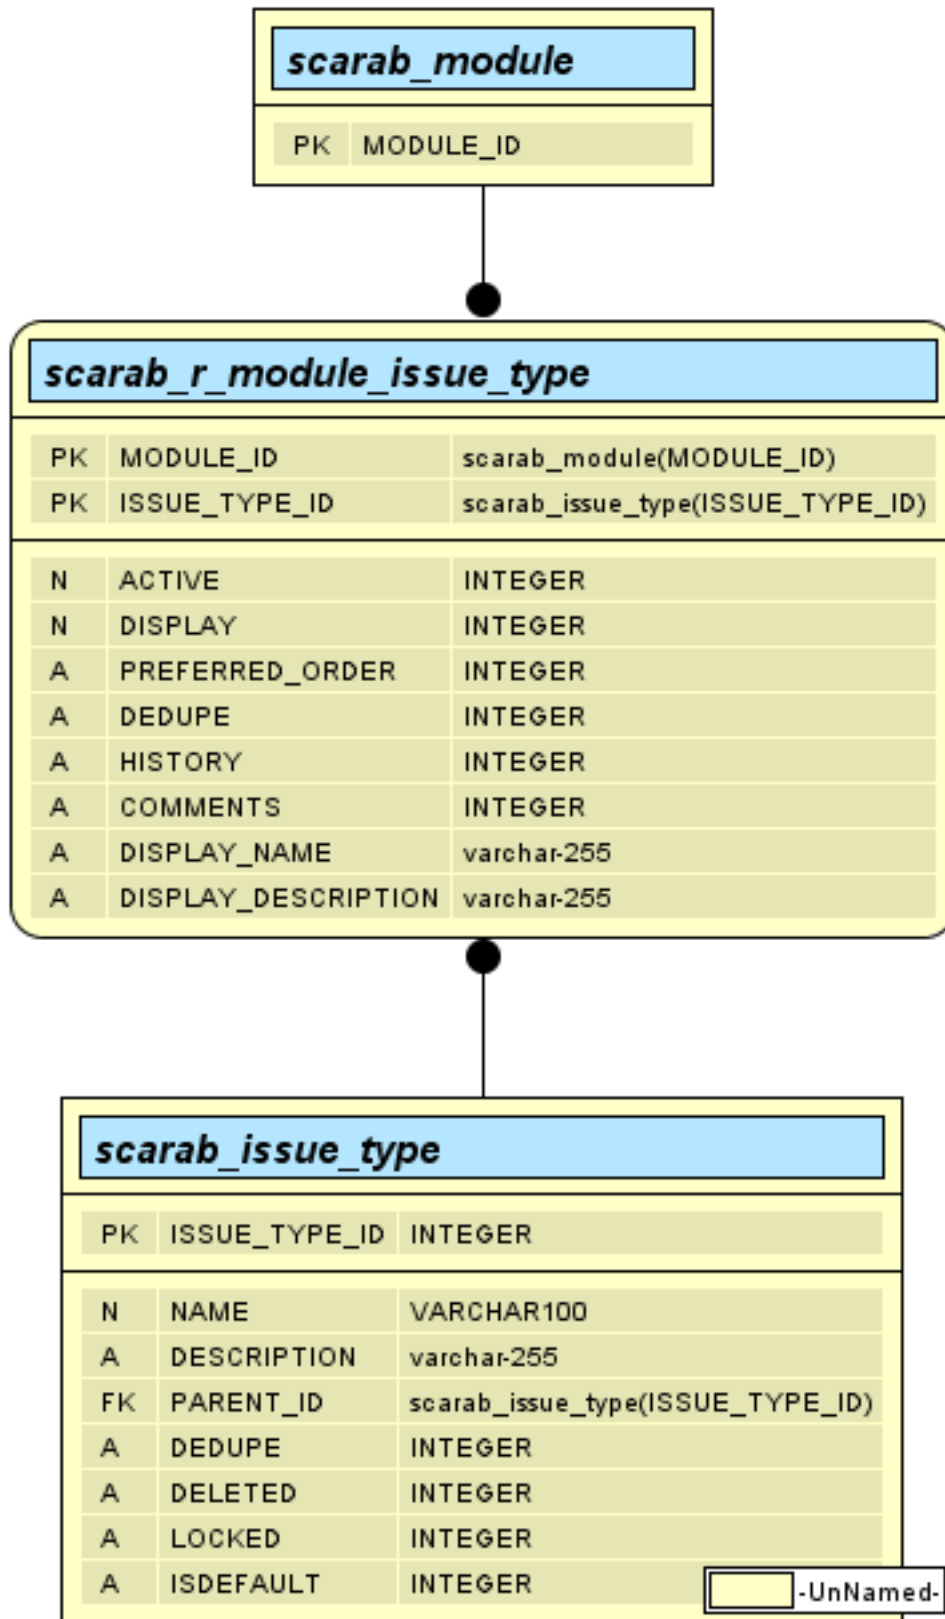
scarab_module

| PK | MODULE_ID |
|---|---|

scarab_r_module_issue_type

| PK | MODULE_ID | scarab_module(MODULE_ID) |
|---|---|---|
| PK | ISSUE_TYPE_ID | scarab_issue_type(ISSUE_TYPE_ID) |

| N | ACTIVE | INTEGER |
|---|---|---|
| N | DISPLAY | INTEGER |
| A | PREFERRED_ORDER | INTEGER |
| A | DEDUPE | INTEGER |
| A | HISTORY | INTEGER |
| A | COMMENTS | INTEGER |
| A | DISPLAY_NAME | varchar-255 |
| A | DISPLAY_DESCRIPTION | varchar-255 |

scarab_issue_type

| PK | ISSUE_TYPE_ID | INTEGER |
|---|---|---|

| N | NAME | VARCHAR100 |
|---|---|---|
| A | DESCRIPTION | varchar-255 |
| FK | PARENT_ID | scarab_issue_type(ISSUE_TYPE_ID) |
| A | DEDUPE | INTEGER |
| A | DELETED | INTEGER |
| A | LOCKED | INTEGER |
| A | ISDEFAULT | INTEGER |

-UnNamed-